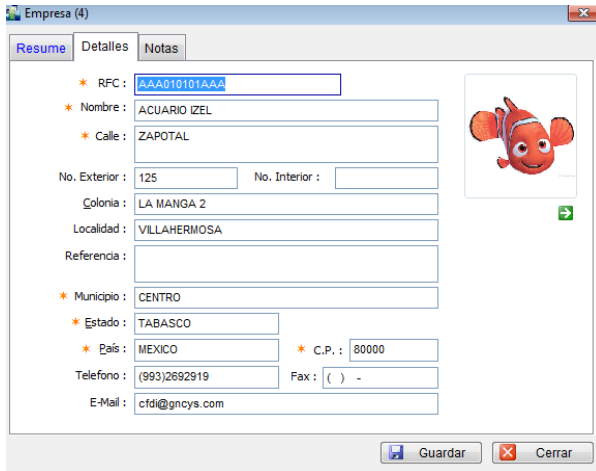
Empresa (4)

Resume | Detalles | Notas

* RFC : AAA010101AAA
* Nombre : ACUARIO IZEL
* Calle : ZAPOTAL
No. Exterior : 125
No. Interior :
Colonia : LA MANGA 2
Localidad : VILLAHERMOSA
Referencia :
* Municipio : CENTRO
* Estado : TABASCO
* País : MEXICO
* C.P. : 80000
Telefono : (993)2692919
Fax : ( ) -
E-Mail : cfdi@gncys.com

Guardar
Cerrar